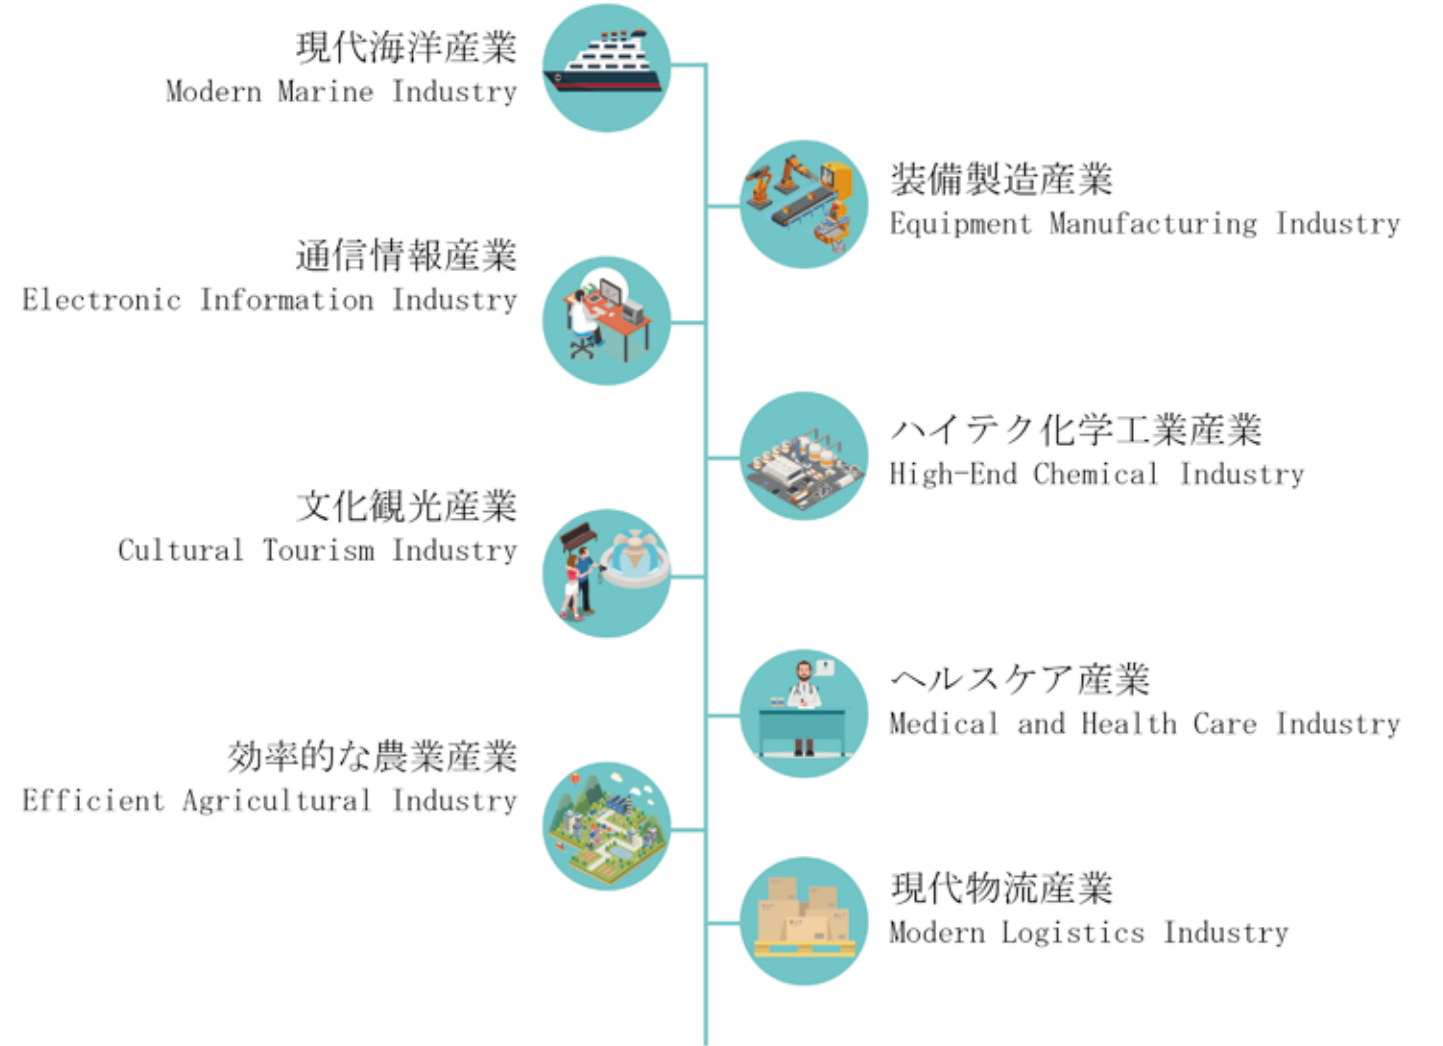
現代海洋産業
Modern Marine Industry

装備製造産業
Equipment Manufacturing Industry

通信情報産業
Electronic Information Industry

ハイテク化学工業産業
High-End Chemical Industry

文化観光産業
Cultural Tourism Industry

ヘルスケア産業
Medical and Health Care Industry

効率的な農業産業
Efficient Agricultural Industry

現代物流産業
Modern Logistics Industry